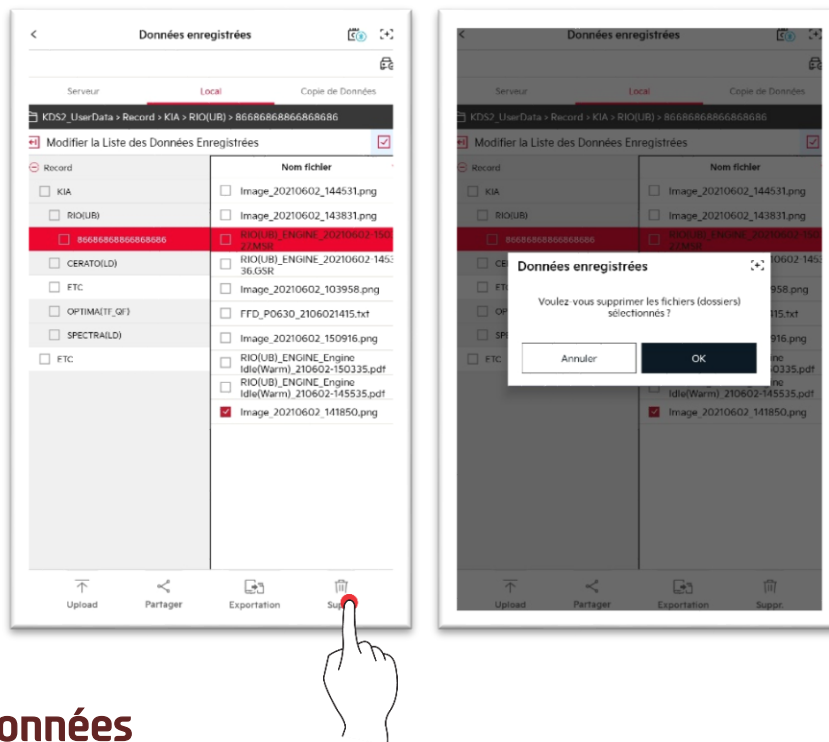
Données enregistrées

Serveur
Local
Copie de Données

KDS2_UserData > Record > KIA > RIO(UB) > 86686868866868686

Modifier la Liste des Données Enregistrées

Record
KIA
RIO(UB)
86686868866868686
CERATO(LD)
FTC
OPTIMA(TF_QF)
SPECTRA(LD)
FTC

Nom fichier
Image_20210602_144531.png
Image_20210602_143831.png
RIO(UB)_ENGINE_20210602-150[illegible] 22.MSR
RIO(UB)_ENGINE_20210602-145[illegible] 36.GSR
Image_20210602_103958.png
FFD_P0630_2106021415.txt
Image_20210602_150916.png
RIO(UB)_ENGINE_Engine Idle(Warm)_210602-150335.pdf
RIO(UB)_ENGINE_Engine Idle(Warm)_210602-145535.pdf
Image_20210602_141850.png

Upload
Partager
Exportation
Sup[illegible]

Données enregistrées

Serveur
Local
Copie de Données

KDS2_UserData > Record > KIA > RIO(UB) > 86686868866868686

Modifier la Liste des Données Enregistrées

Record
KIA
RIO(UB)
86686868866868686
CE
FT
OP
SPE
FTC

Nom fichier
Image_20210602_144531.png
Image_20210602_143831.png
RIO(UB)_ENGINE_20210602-150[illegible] 22.MSR
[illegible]602-145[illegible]
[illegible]958.png
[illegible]415.txt
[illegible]916.png
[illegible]ne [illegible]0335.pdf
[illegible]ne Idle(Warm)_210602-145535.pdf
Image_20210602_141850.png

Données enregistrées
Voulez-vous supprimer les fichiers (dossiers) sélectionnés ?
Annuler
OK

Upload
Partager
Exportation
Suppr.

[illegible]onnées